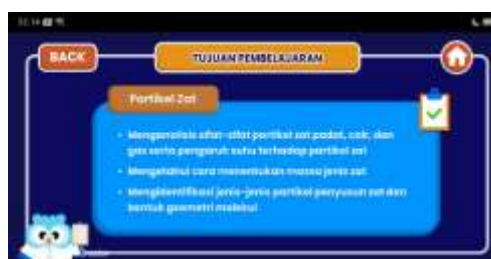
BACK

TUJUAN PEMBELAJARAN

Partikel Zat

• Menganalisis sifat-sifat partikel zat padat, cair, dan gas serta pengaruh suhu terhadap partikel zat

• Mengetahui cara menentukan massa jenis zat

• Mengidentifikasi jenis-jenis partikel penyusun zat dan bentuk geometri molekul